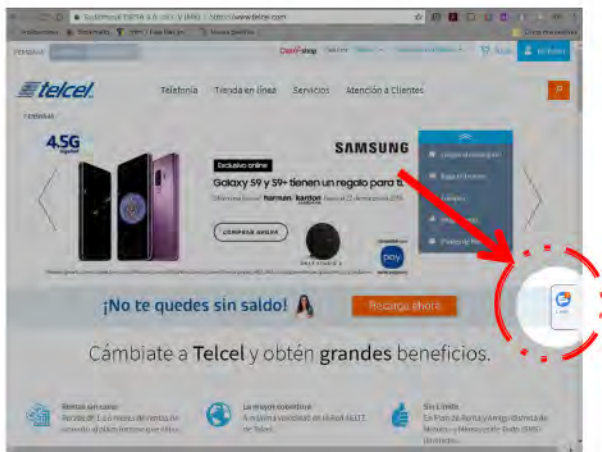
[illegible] https://www.telcel.com

PERSONAS

Claro shop

Mi Telcel

telcel

Telefonía Tienda en línea Servicios Atención a Clientes

4.5G

SAMSUNG

Exclusivo online

Galaxy S9 y S9+ tienen un regalo para ti

harman kardon

COMPRAR AHORA

pay

¡No te quedes sin saldo!

Recarga ahora

Cámbiate a Telcel y obtén grandes beneficios.

Renta sin costo

La mayor cobertura

Sin Límite